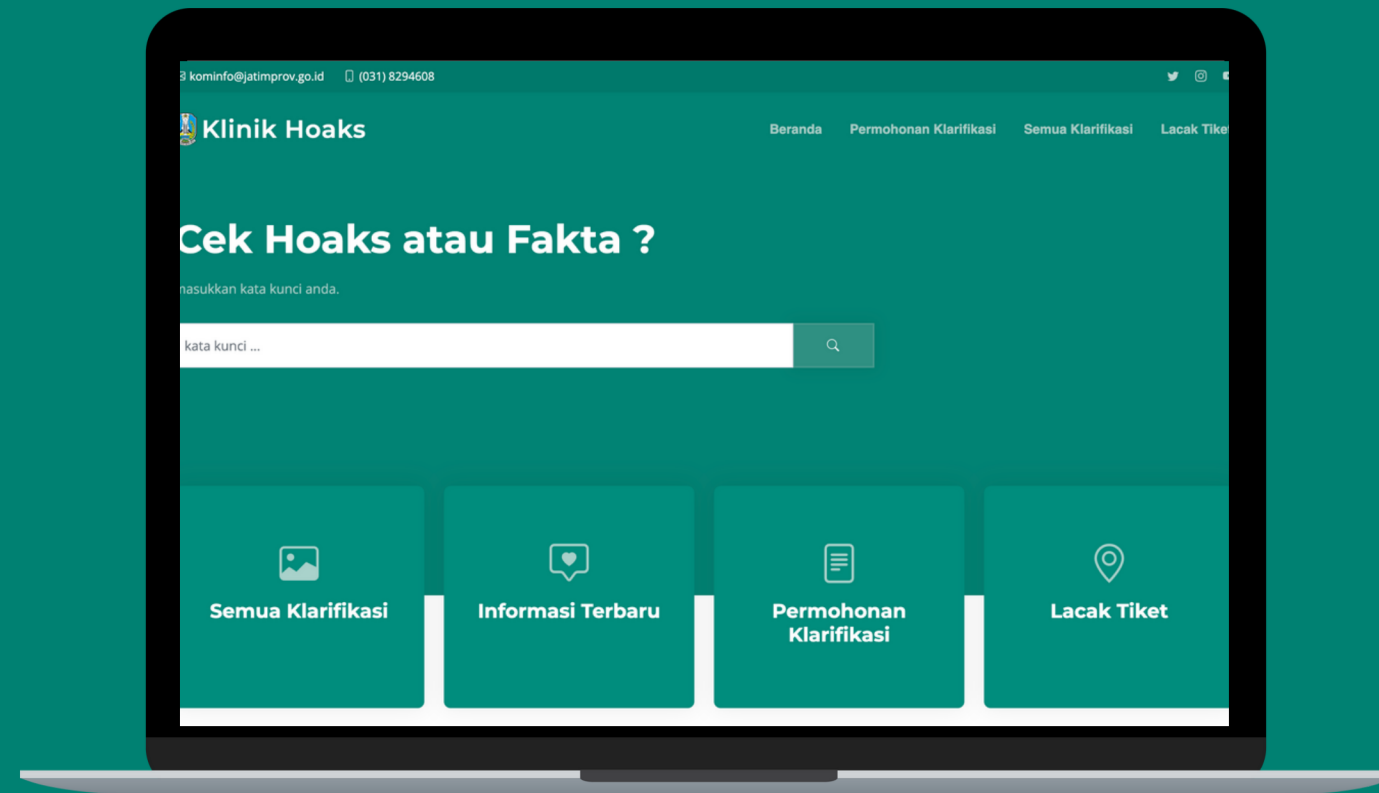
kominfo@jatimprov.go.id (031) 8294608

Klinik Hoaks

Beranda Permohonan Klarifikasi Semua Klarifikasi Lacak Tiket

Cek Hoaks atau Fakta ?

masukkan kata kunci anda.

kata kunci ...

Semua Klarifikasi

Informasi Terbaru

Permohonan Klarifikasi

Lacak Tiket